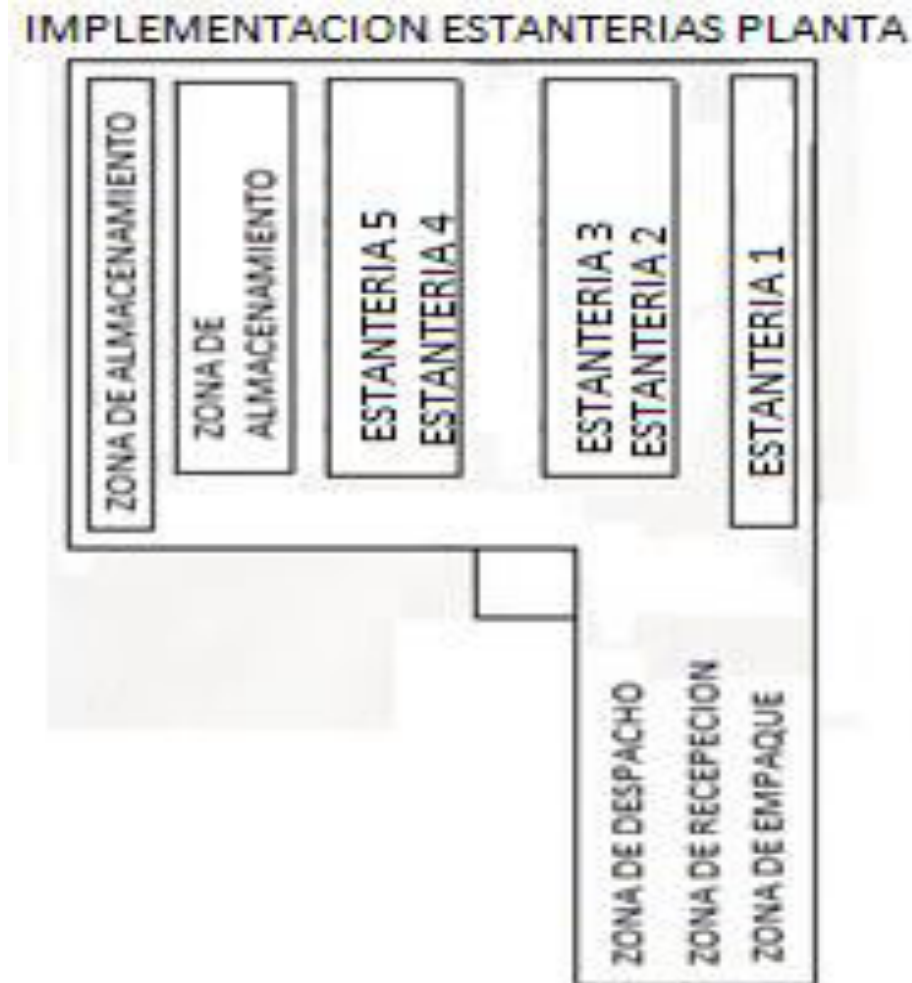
IMPLEMENTACION ESTANTERIAS PLANTA

ZONA DE ALMACENAMIENTO

ZONA DE ALMACENAMIENTO

ESTANTERIA 5
ESTANTERIA 4

ESTANTERIA 3
ESTANTERIA 2

ESTANTERIA 1

ZONA DE DESPACHO
ZONA DE RECEPECION
ZONA DE EMPAQUE